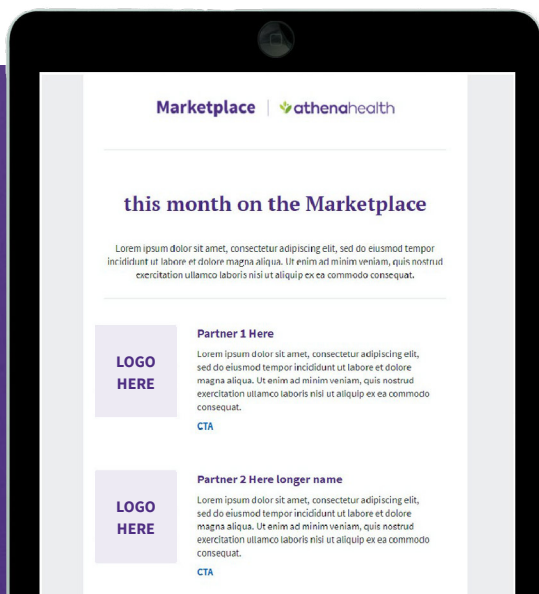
Marketplace | athenahealth

this month on the Marketplace

Lorem ipsum dolor sit amet, consectetur adipiscing elit, sed do eiusmod tempor incididunt ut labore et dolore magna aliqua. Ut enim ad minim veniam, quis nostrud exercitation ullamco laboris nisi ut aliquip ex ea commodo consequat.

LOGO HERE

Partner 1 Here

Lorem ipsum dolor sit amet, consectetur adipiscing elit, sed do eiusmod tempor incididunt ut labore et dolore magna aliqua. Ut enim ad minim veniam, quis nostrud exercitation ullamco laboris nisi ut aliquip ex ea commodo consequat.

CTA

LOGO HERE

Partner 2 Here longer name

Lorem ipsum dolor sit amet, consectetur adipiscing elit, sed do eiusmod tempor incididunt ut labore et dolore magna aliqua. Ut enim ad minim veniam, quis nostrud exercitation ullamco laboris nisi ut aliquip ex ea commodo consequat.

CTA